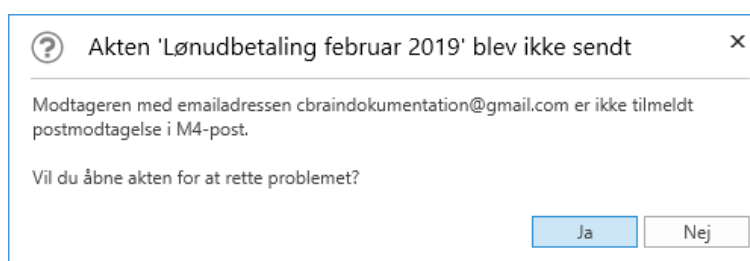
Akten 'Lønudbetaling februar 2019' blev ikke sendt

×

Modtageren med emailadressen cbraindokumentation@gmail.com er ikke tilmeldt postmodtagelse i M4-post.

Vil du åbne akten for at rette problemet?

Ja

Nej